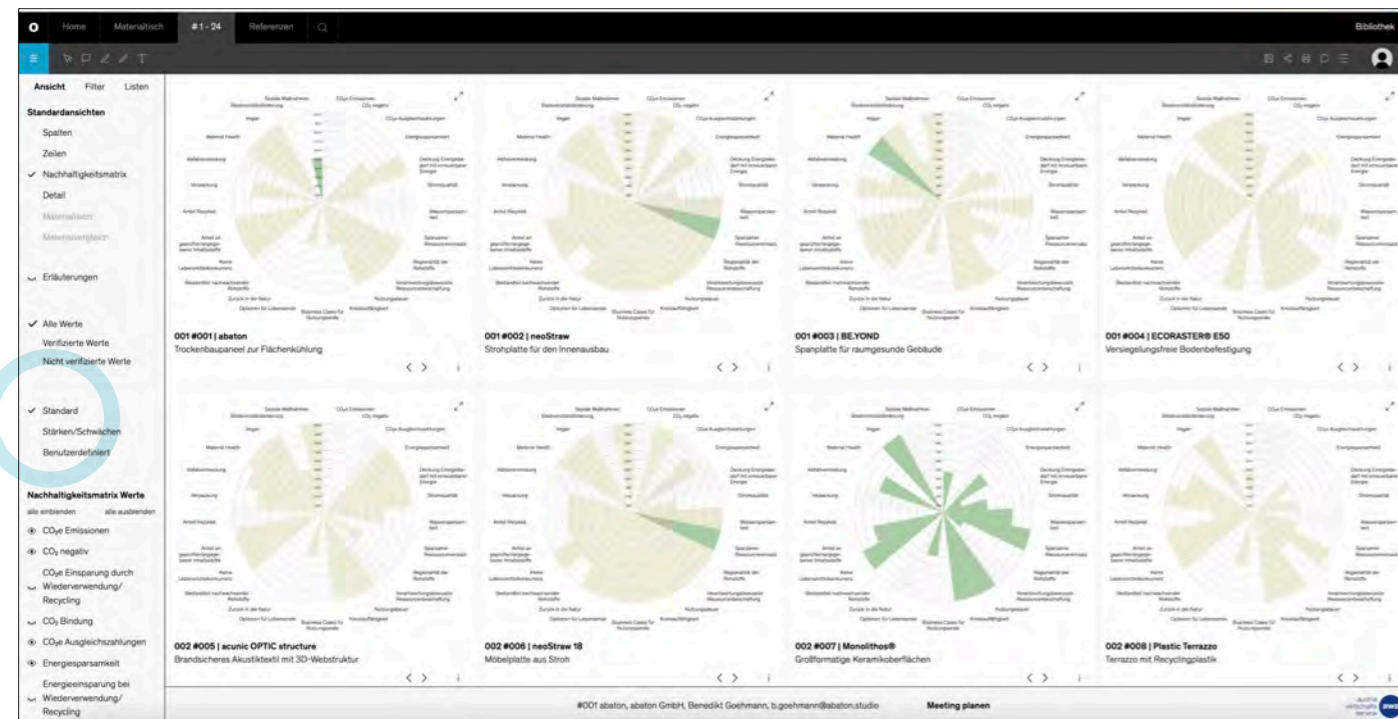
Home Materialtisch #1 - 24 Referenzen

Bibliothek

Ansicht Filter Listen

Standardansichten

Spalten

Zeilen

✓ Nachhaltigkeitsmatrix

Detail

Materialtisch

Materialvergleich

Erläuterungen

✓ Alle Werte

Verifizierte Werte

Nicht verifizierte Werte

✓ Standard

Stärken/Schwächen

Benutzerdefiniert

Nachhaltigkeitsmatrix Werte

alle einblenden alle ausblenden

CO₂e Emissionen

CO₂ negativ

CO₂e Einsparung durch Wiederverwendung/ Recycling

CO₂ Bindung

CO₂e Ausgleichszahlungen

Energiesparsamkeit

Energieeinsparung bei Wiederverwendung/ Recycling

001 #001 | abaton
Trockenbaupaneel zur Flächenkühlung

001 #002 | neoStraw
Strohplatte für den Innenausbau

001 #003 | BE.YOND
Spanplatte für raumgesunde Gebäude

001 #004 | ECORASTER® E50
Versiegelungsfreie Bodenbefestigung

002 #005 | acunic OPTIC structure
Brandsicheres Akustiktextil mit 3D-Webstruktur

002 #006 | neoStraw 18
Möbelplatte aus Stroh

002 #007 | Monolithos®
Großformatige Keramikoberflächen

002 #008 | Plastic Terrazzo
Terrazzo mit Recyclingplastik

#001 abaton, abaton GmbH, Benedikt Goehmann, b.goehmann@abaton.studio

Meeting planen

austria wirtschafts service aws